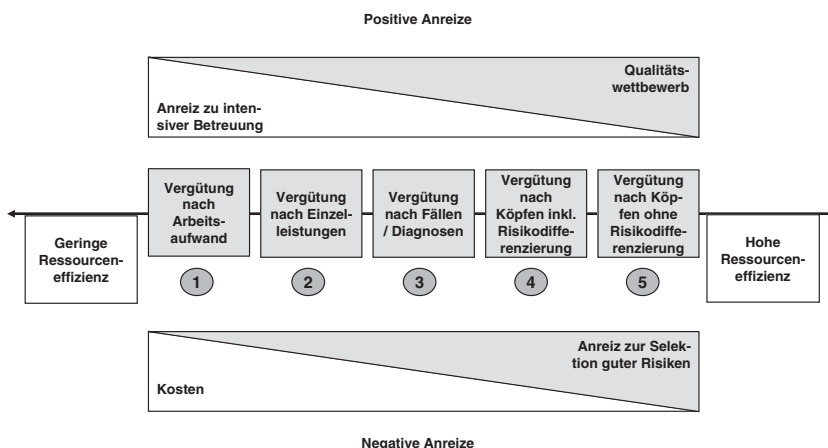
Positive Anreize

Qualitätswettbewerb

Anreiz zu intensiver Betreuung

Geringe Ressourceneffizienz

Vergütung nach Arbeitsaufwand

1

Vergütung nach Einzelleistungen

2

Vergütung nach Fällen / Diagnosen

3

Vergütung nach Köpfen inkl. Risikodifferenzierung

4

Vergütung nach Köpfen ohne Risikodifferenzierung

5

Hohe Ressourceneffizienz

Anreiz zur Selektion guter Risiken

Kosten

Negative Anreize